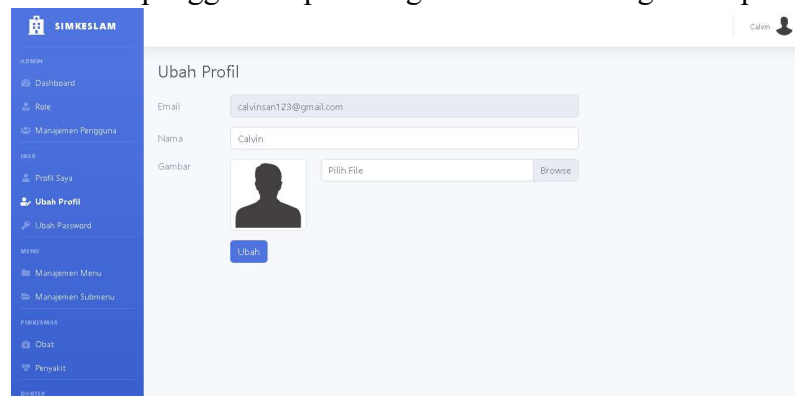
SIMKESLAM

ADMIN

Dashboard

Role

Manajemen Pengguna

USER

Profil Saya

Ubah Profil

Ubah Password

MENU

Manajemen Menu

Manajemen Submenu

PUSKESMAS

Obat

Penyakit

DOKTER

Calvin

Ubah Profil

Email calvinsan123@gmail.com

Nama Calvin

Gambar

Pilih File Browse

Ubah